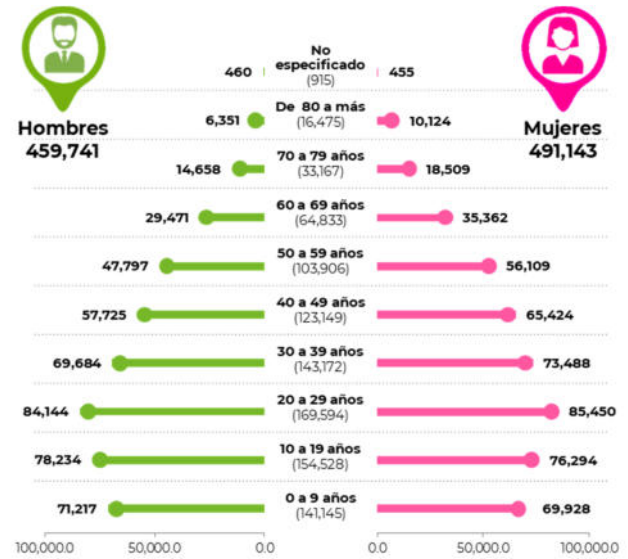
Hombres
459,741

Mujeres
491,143

| Hombres | Grupo de edad | Mujeres |
|---|---|---|
| 460 | No especificado (915) | 455 |
| 6,351 | De 80 a más (16,475) | 10,124 |
| 14,658 | 70 a 79 años (33,167) | 18,509 |
| 29,471 | 60 a 69 años (64,833) | 35,362 |
| 47,797 | 50 a 59 años (103,906) | 56,109 |
| 57,725 | 40 a 49 años (123,149) | 65,424 |
| 69,684 | 30 a 39 años (143,172) | 73,488 |
| 84,144 | 20 a 29 años (169,594) | 85,450 |
| 78,234 | 10 a 19 años (154,528) | 76,294 |
| 71,217 | 0 a 9 años (141,145) | 69,928 |

100,000.0 50,000.0 0.0 0.0 50,000.0 100,000.0